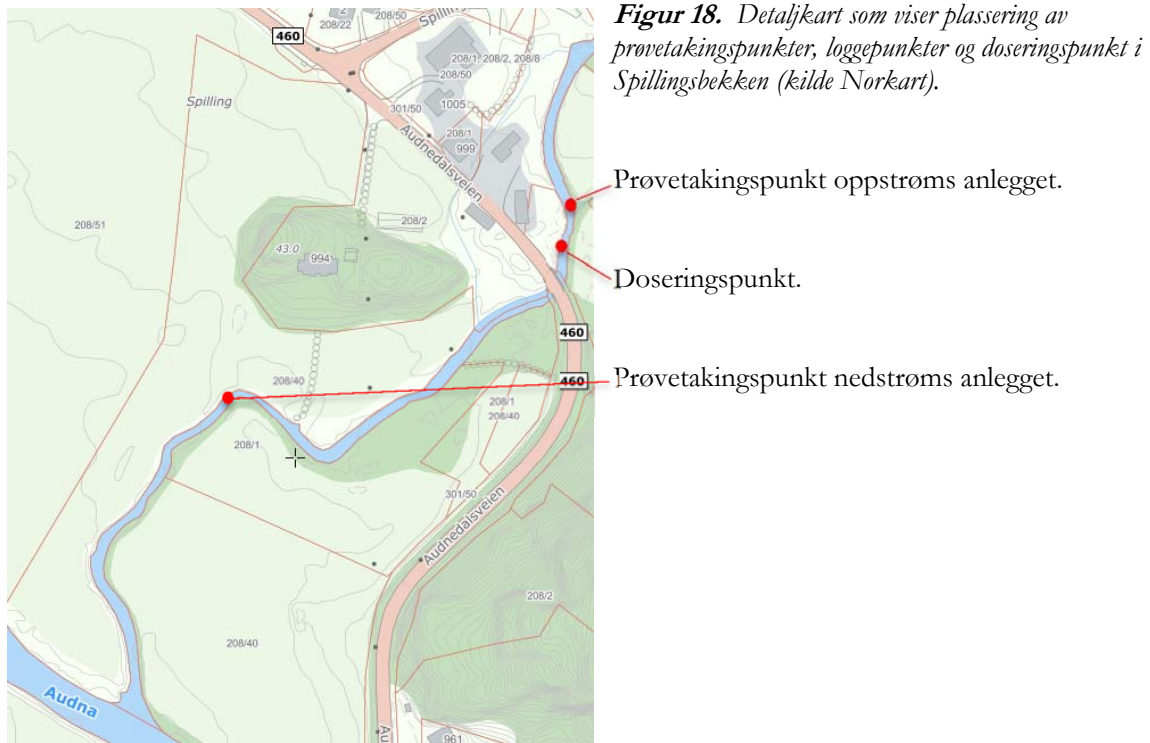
**Figur 18.** *Detaljkart som viser plassering av prøvetakingspunkter, loggepunkter og doseringspunkt i Spillingsbekken (kilde Norkart).*

Prøvetakingspunkt oppstrøms anlegget.

Doseringspunkt.

Prøvetakingspunkt nedstrøms anlegget.

2
208/50
208/22
Spilli
460
Spilling
208/1, 208/2, 208/8
208/50
301/50
1005
Audnedalsveien
208/1
999
208/2
208/51
43.0
994
460
208/40
460
208/1
208/40
208/1
301/50
Audnedalsveien
208/2
208/40
Audna
Au
961